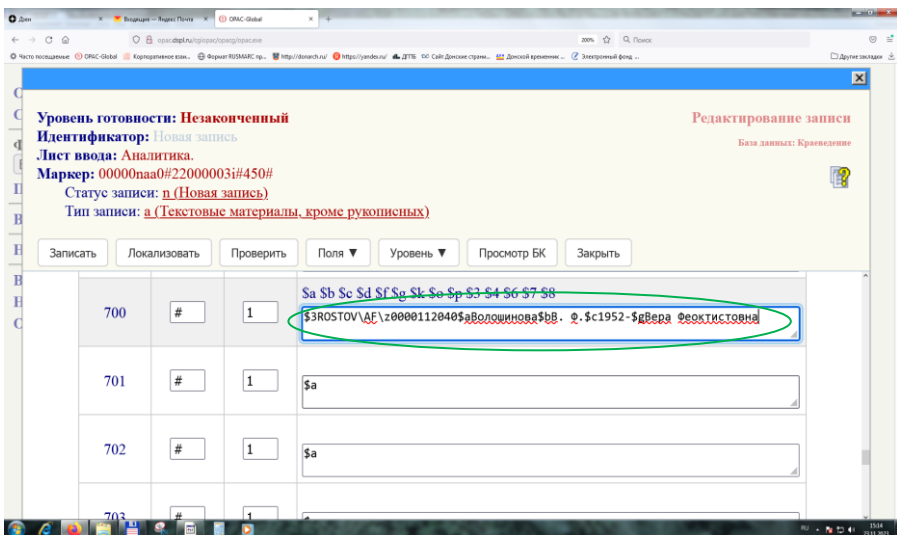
Дон | Входящие — Яндекс Почта | OPAC-Global | +

opac.dspl.ru/cgiopac/opacg/opac.exe | 200% | Поиск

Часто посещаемые | OPAC-Global | Корпоративное взаи... | Формат RUSMARC пр... | http://donarch.ru/ | https://yandex.ru/ | ДГПБ | Сайт Донские страни... | Донской временник ... | Электронный фонд ... | Другие закладки

Уровень готовности: Незаконченный
Идентификатор: Новая запись
Лист ввода: Аналитика.
Маркер: 00000naa0#22000003i#450#
Статус записи: n (Новая запись)
Тип записи: a (Текстовые материалы, кроме рукописных)

Редактирование записи

База данных: Краеведение

Записать | Локализовать | Проверить | Поля ▼ | Уровень ▼ | Просмотр БК | Закрыть

| | | | |
|---|---|---|---|
| 700 | # | 1 | $a $b $c $d $f $g $k $o $p $3 $4 $6 $7 $8<br>$3ROSTOV\AF\z0000112040$aВолошинова$bВ. Ф.$c1952-$gВера Феоктистовна |
| 701 | # | 1 | $a |
| 702 | # | 1 | $a |
| 703 | # | 1 | $ |

RU 15:14